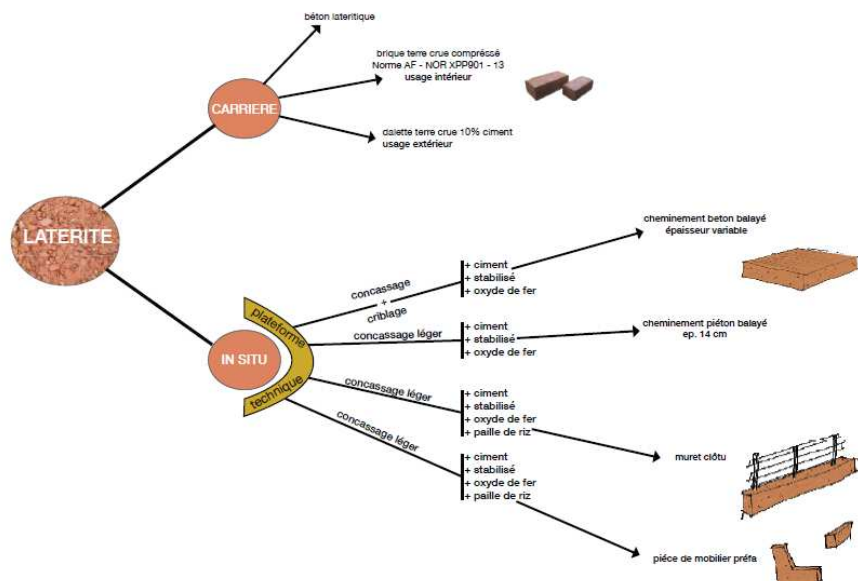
LATERITE

CARRIERE

béton latéritique

brique terre crue compréssé
Norme AF - NOR XPP901 - 13
usage intérieur

dalette terre crue 10% ciment
usage extérieur

IN SITU

plateforme technique

concassage + criblage

+ ciment
+ stabilisé
+ oxyde de fer

cheminement beton balayé
épaisseur variable

concassage léger

+ ciment
+ stabilisé
+ oxyde de fer

cheminement piéton balayé
ep. 14 cm

concassage léger

+ ciment
+ stabilisé
+ oxyde de fer
+ paille de riz

muret clôtu

concassage léger

+ ciment
+ stabilisé
+ oxyde de fer
+ paille de riz

pièce de mobilier préfa